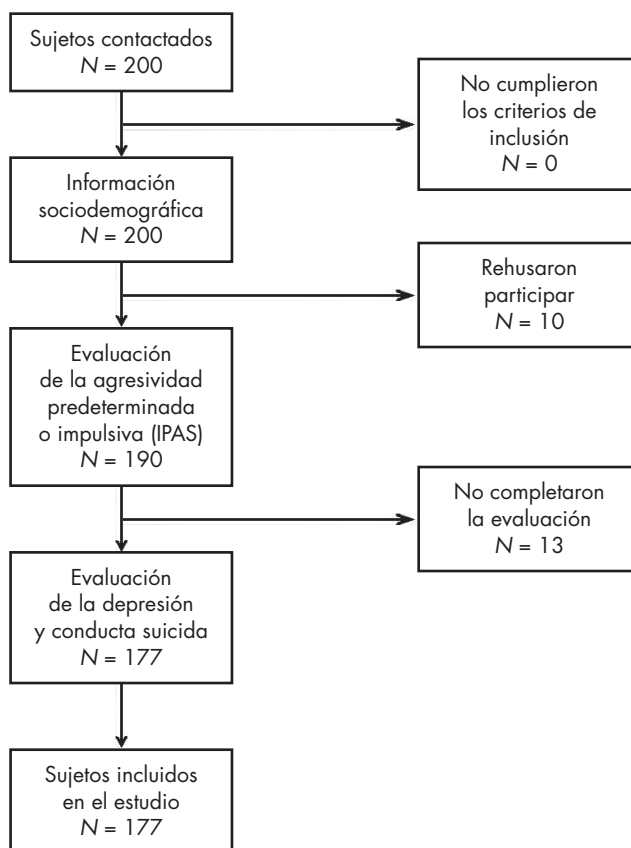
Sujetos contactados
$N = 200$

No cumplieron los criterios de inclusión
$N = 0$

Información sociodemográfica
$N = 200$

Rehusaron participar
$N = 10$

Evaluación de la agresividad predeterminada o impulsiva (IPAS)
$N = 190$

No completaron la evaluación
$N = 13$

Evaluación de la depresión y conducta suicida
$N = 177$

Sujetos incluidos en el estudio
$N = 177$